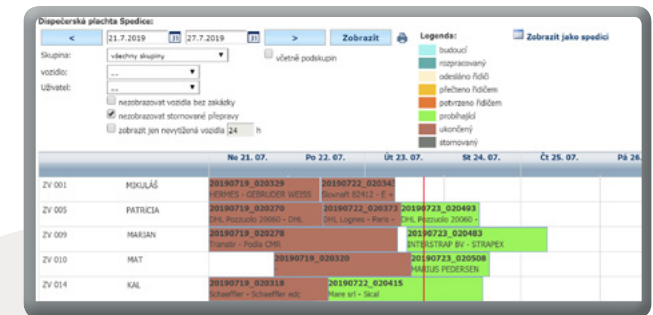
Dispečerská plachta Spedice:

< 21.7.2019 27.7.2019 > Zobrazit

Skupina: všechny skupiny

vozidlo: ...

Uživatel: ...

včetně podskupin

nezobrazovat vozidla bez zakázky

nezobrazovat stornované přepravy

zobrazit jen nevytížená vozidla 24 h

Legenda:
budoucí
rozpracovaný
odesláno řidiči
přečteno řidičem
potvrzeno řidičem
probíhající
ukončený
stornovaný

Zobrazit jako spedici

| | | Ne 21. 07. | Po 22. 07. | Út 23. 07. | St 24. 07. | Čt 25. 07. | Pá 26. |
|---|---|---|---|---|---|---|---|
| ZV 001 | MIKULÁŠ | 20190719_020329 HERMES - GEBRUDER WEISS | 20190722_02034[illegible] Boxnaft 82412 - E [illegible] | | | | |
| ZV 005 | PATRICIA | 20190719_020270 DHL Pozzuolo 20060 - DHL | 20190722_020373 DHL Lognes - Paris - | 20190722_020493 DHL Pozzuolo 20060 - | | | |
| ZV 009 | MARIAN | 20190719_020278 Transtir - Podla CMR | | 20190723_020483 INTERSTRAP BV - STRAPEX | | | |
| ZV 010 | MAT | | 20190719_020320 | 20190723_020508 MARIUS PEDERSEN | | | |
| ZV 014 | KAL | 20190719_020318 Schaeffler - Schaeffler edc | 20190722_020415 Mare srl - Sical | | | | |